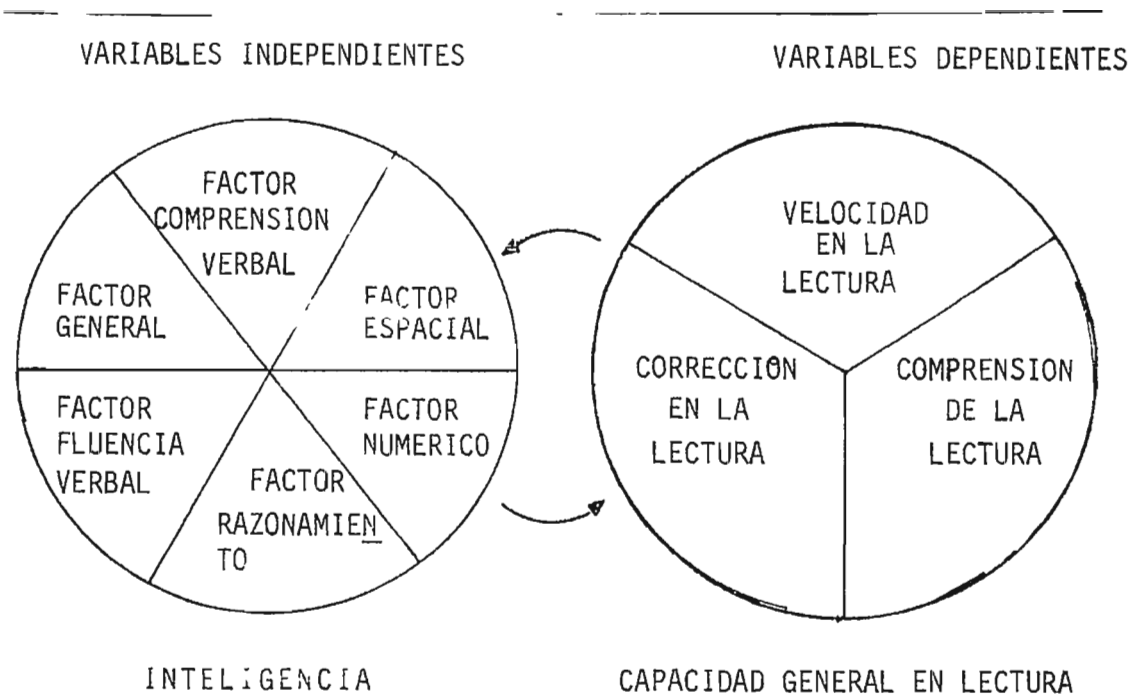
VARIABLES INDEPENDIENTES

VARIABLES DEPENDIENTES

FACTOR COMPRENSION VERBAL

FACTOR GENERAL

FACTOR ESPACIAL

FACTOR FLUENCIA VERBAL

FACTOR NUMERICO

FACTOR RAZONAMIENTO

VELOCIDAD EN LA LECTURA

CORRECCION EN LA LECTURA

COMPRENSION DE LA LECTURA

INTELIGENCIA

CAPACIDAD GENERAL EN LECTURA